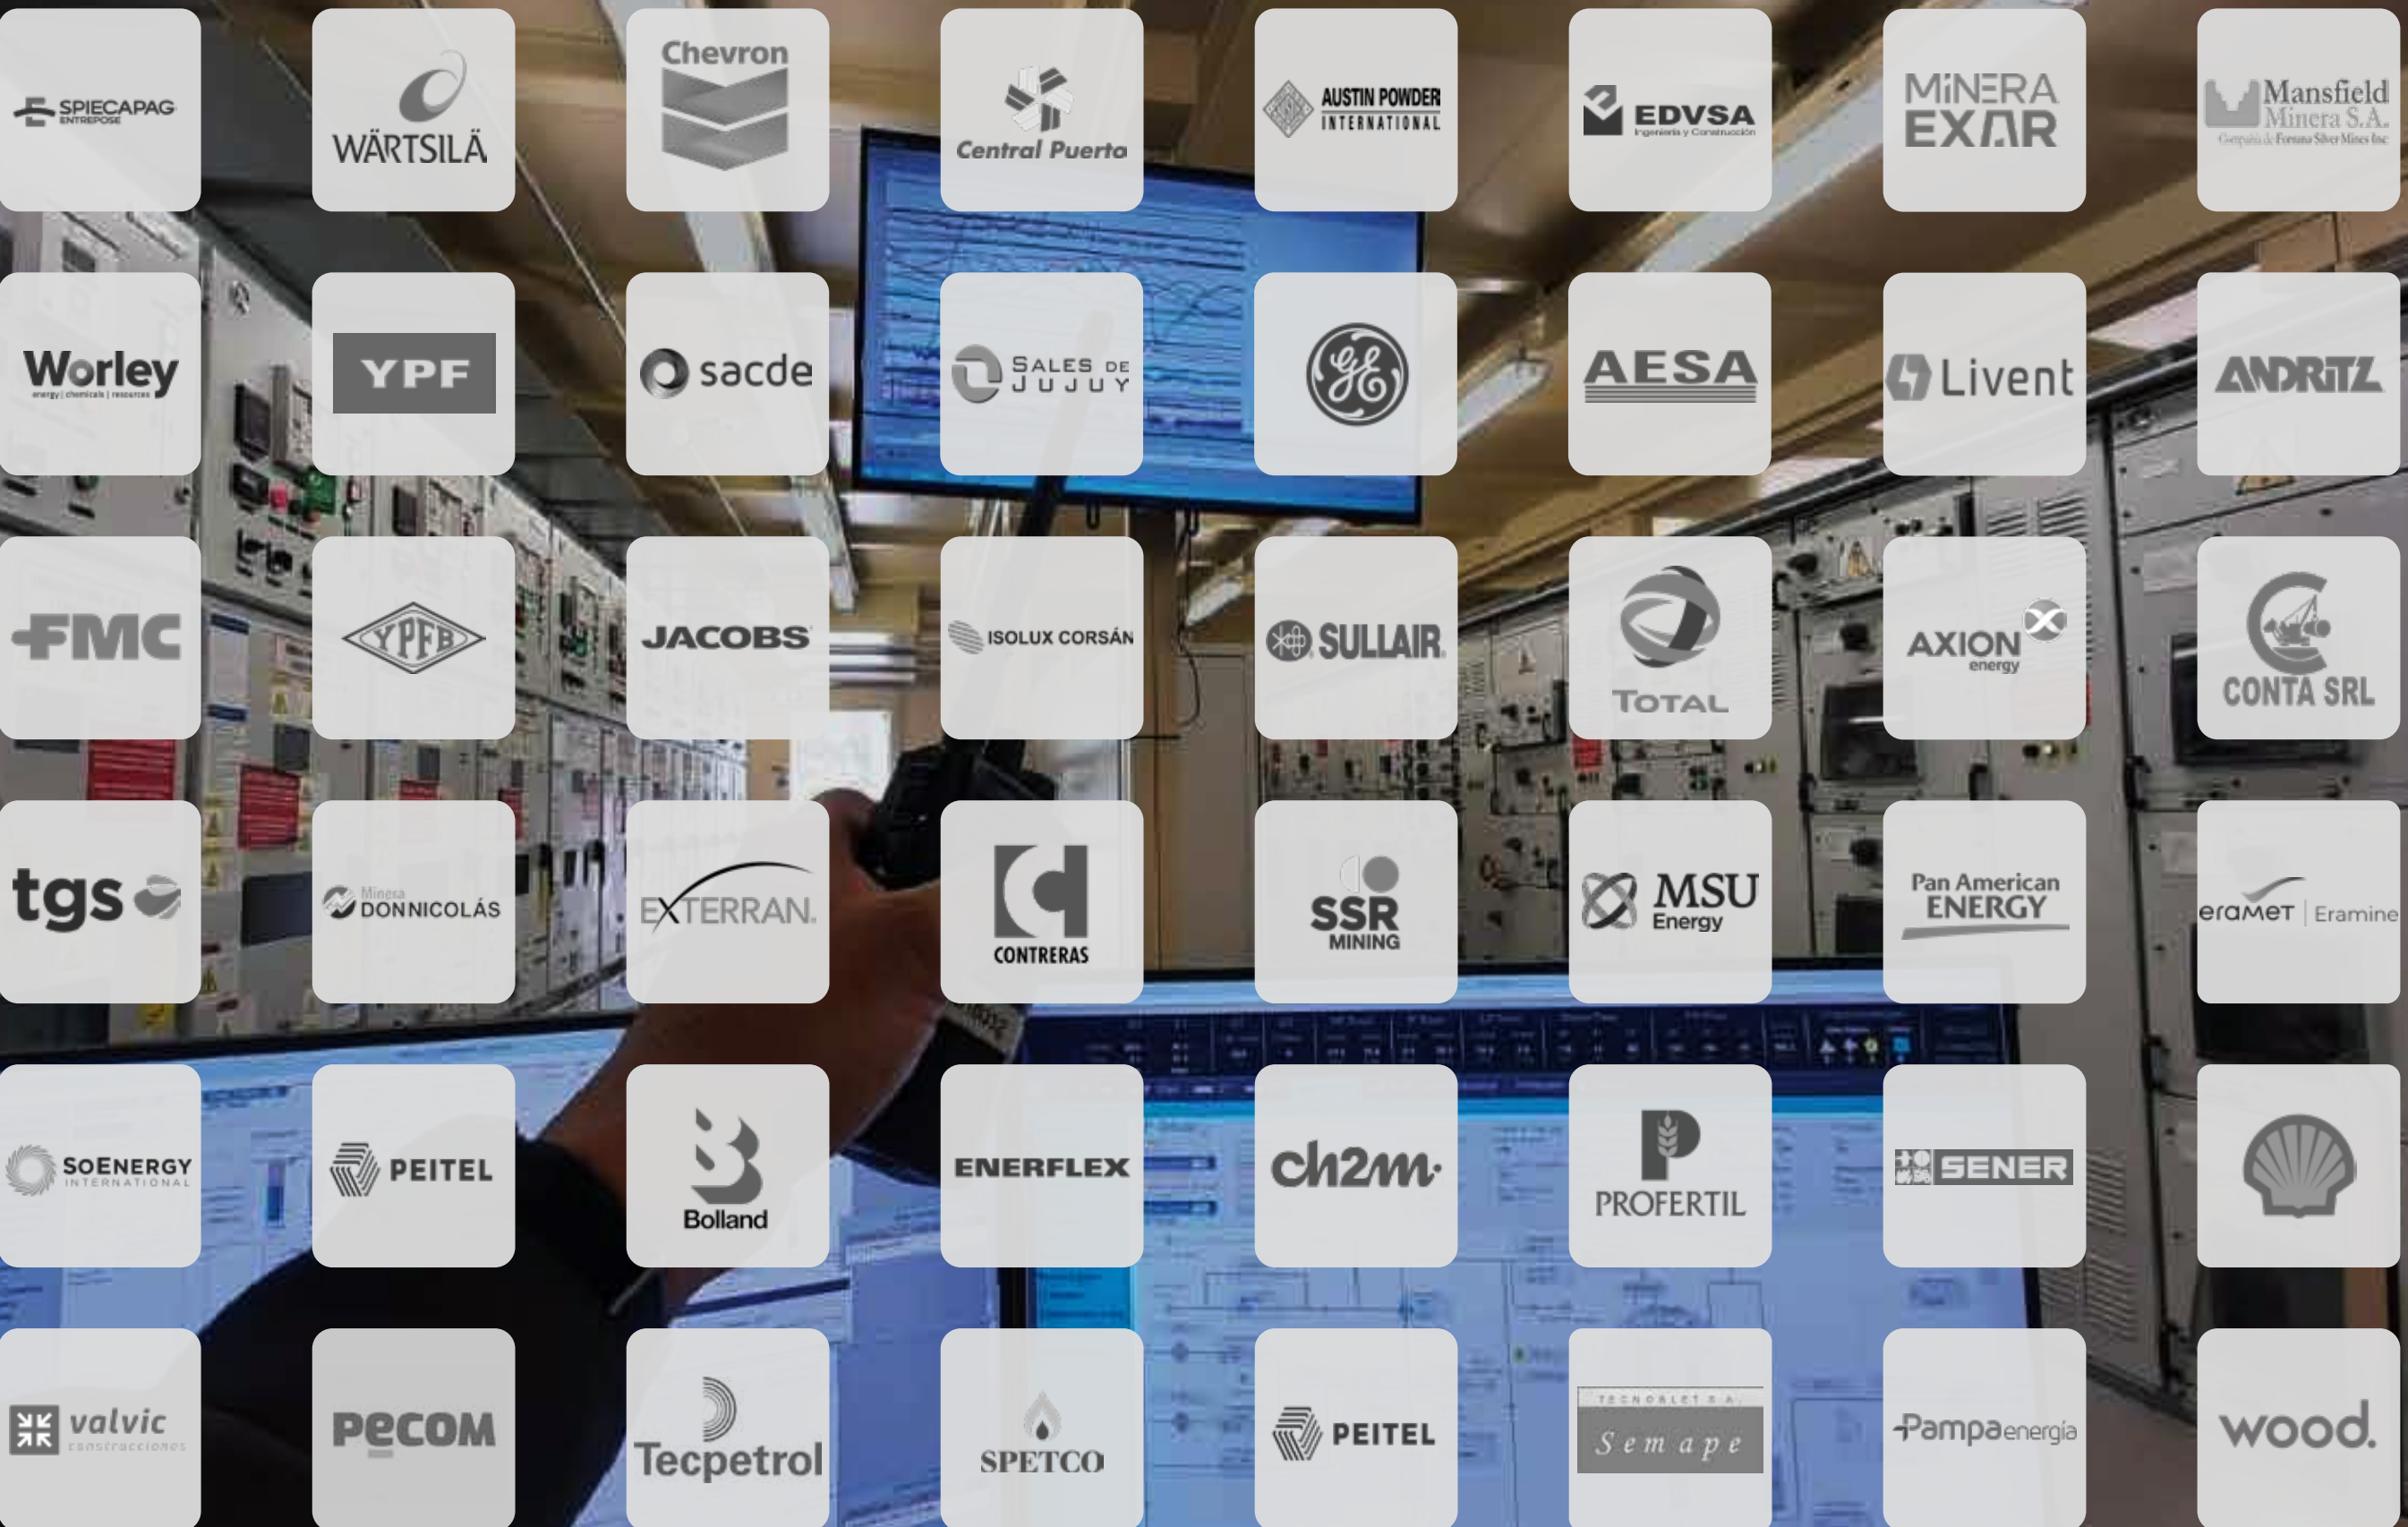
SPIECAPAG ENTREPOSE

WÄRTSILÄ

Chevron

Central Puerta

AUSTIN POWDER INTERNATIONAL

EDVSA Ingeniería y Construcción

MINERA EXAR

Mansfield Minera S.A. Compañía de Fortuna Silver Mines Inc

Worley energy | chemicals | resources

YPF

sacde

SALES DE JUJUY

GE

AESA

Livent

ANDRITZ

FMC

YPFB

JACOBS

ISOLUX CORSÁN

SULLAIR

TOTAL

AXION energy

CONTA SRL

tgs

Minera DON NICOLÁS

EXTERRAN

CONTRERAS

SSR MINING

MSU Energy

Pan American ENERGY

eramet | Eramine

SOENERGY INTERNATIONAL

PEITEL

Bolland

ENERFLEX

ch2m

PROFERTIL

SENER

valvic construcciones

PECOM

Tecpetrol

SPETCO

PEITEL

TECNOELET S.A. Semape

Pampa energía

wood.